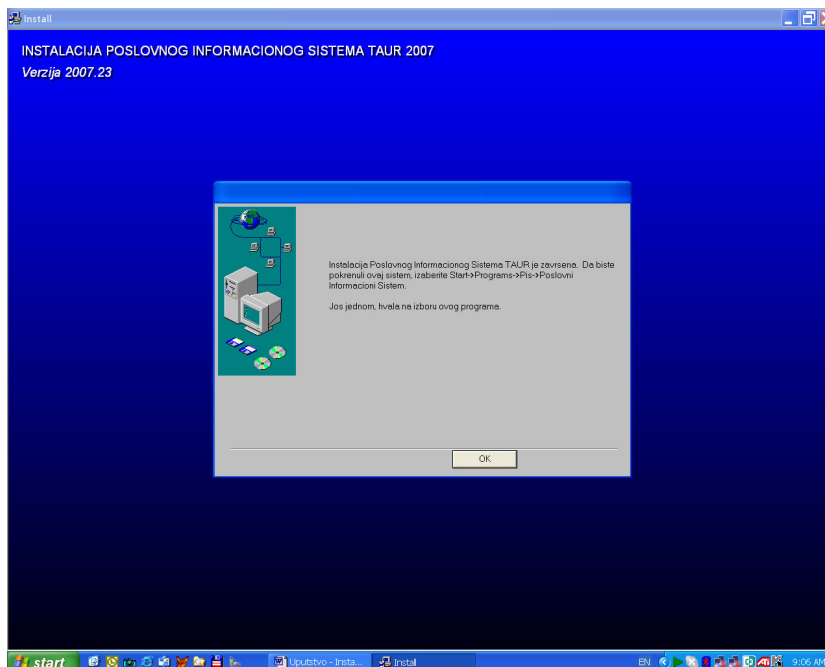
Install

INSTALACIJA POSLOVNOG INFORMACIONOG SISTEMA TAUR 2007
Verzija 2007.23

Instalacija Poslovnog Informacionog Sistema TAUR je zavrsena. Da biste pokrenuli ovaj sistem, izaberite Start->Programs->Pis->Poslovni Informacioni Sistem.

Jos jednom, hvala na izboru ovog programa.

OK

start
Uputstvo - Insta...
Install
EN
9:06 AM